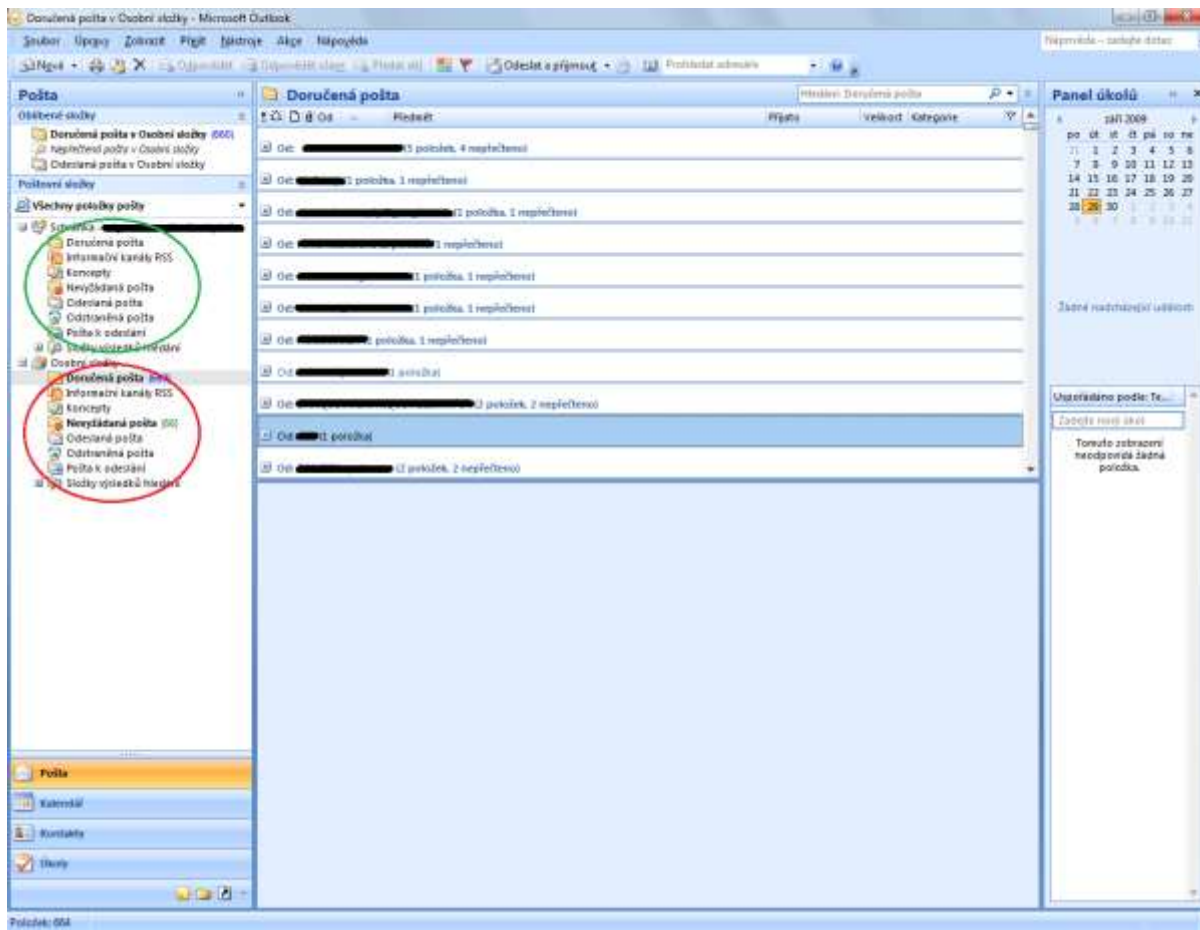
Doručená pošta v Osobní složky - Microsoft Outlook

Soubor Úpravy Zobrazit Přejít Nástroje Akce Nápověda

Nápověda – zadejte dotaz

Nový Odpovědět Odpovědět všem Předat dál Odeslat a přijmout Prohledat adresáře

Pošta

Oblíbené složky

Doručená pošta v Osobní složky (666)

Nepřečtená pošta v Osobní složky

Odeslaná pošta v Osobní složky

Poštovní složky

Všechny položky pošty

Schránka - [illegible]

Doručená pošta

Informační kanály RSS

Koncepty

Nevyžádaná pošta

Odeslaná pošta

Odstraněná pošta

Pošta k odeslání

Složky výsledků hledání

Osobní složky

Doručená pošta (666)

Informační kanály RSS

Koncepty

Nevyžádaná pošta (66)

Odeslaná pošta

Odstraněná pošta

Pošta k odeslání

Složky výsledků hledání

Pošta

Kalendář

Kontakty

Úkoly

Doručená pošta

Hledání: Doručená pošta

Od Předmět Přijato Velikost Kategorie

Od: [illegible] (5 položek, 4 nepřečtené)

Od: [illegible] (1 položka, 1 nepřečtená)

Od: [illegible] (1 položka, 1 nepřečtená)

Od: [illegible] (1 nepřečtená)

Od: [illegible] (1 položka, 1 nepřečtená)

Od: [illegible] (1 položka, 1 nepřečtená)

Od: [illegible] (1 položka, 1 nepřečtená)

Od: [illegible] (1 položka)

Od: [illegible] (2 položek, 2 nepřečtené)

Od: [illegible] (1 položka)

Od: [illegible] (2 položek, 2 nepřečtené)

Panel úkolů

září 2009

| po | út | st | čt | pá | so | ne |
|---|---|---|---|---|---|---|
| 31 | 1 | 2 | 3 | 4 | 5 | 6 |
| 7 | 8 | 9 | 10 | 11 | 12 | 13 |
| 14 | 15 | 16 | 17 | 18 | 19 | 20 |
| 21 | 22 | 23 | 24 | 25 | 26 | 27 |
| 28 | 29 | 30 | 1 | 2 | 3 | 4 |
| 5 | 6 | 7 | 8 | 9 | 10 | 11 |

Žádné nadcházející události

Uspořádáno podle: Te...

Zadejte nový úkol

Tomuto zobrazení neodpovídá žádná položka.

Položek: 666